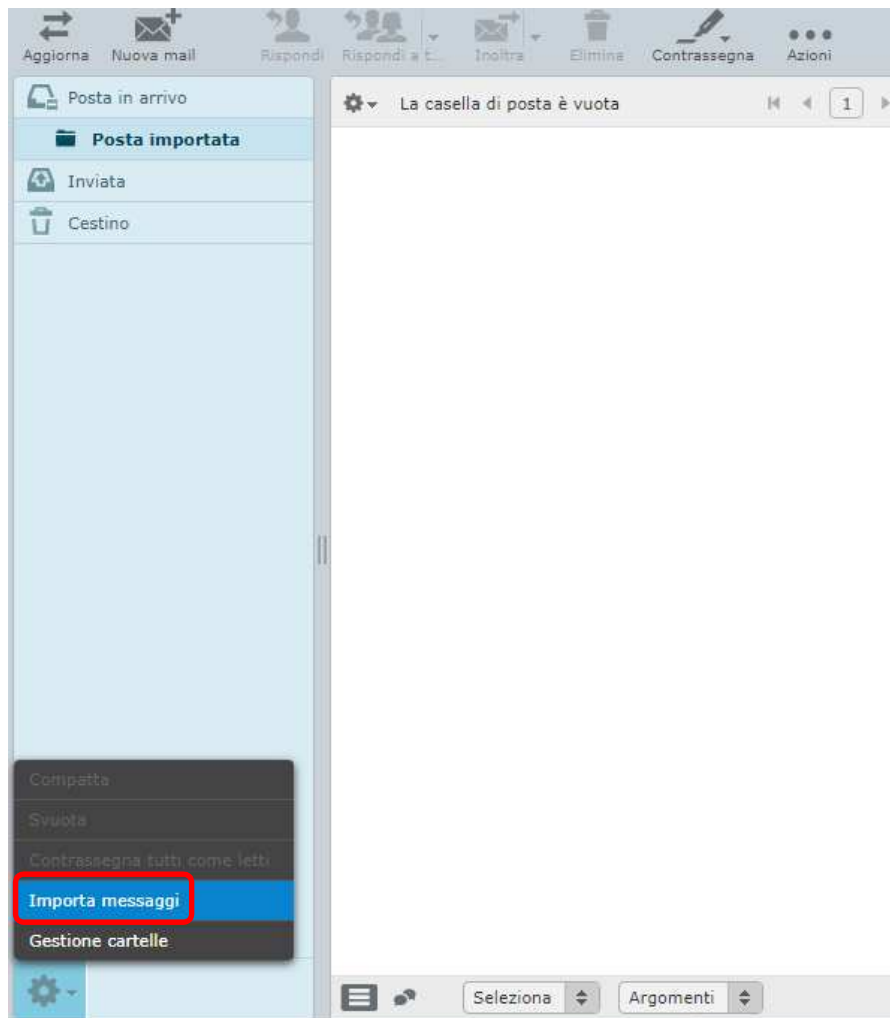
Aggiorna Nuova mail Rispondi Rispondi a t... Inoltra Elimina Contrassegna Azioni

Posta in arrivo
Posta importata
Inviata
Cestino

La casella di posta è vuota
1

Compatta
Svuota
Contrassegna tutti come letti
Importa messaggi
Gestione cartelle

Seleziona
Argomenti